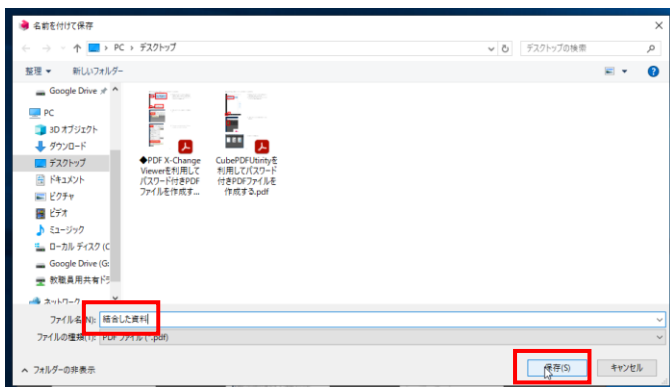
名前を付けて保存

PC › デスクトップ

デスクトップの検索

整理 ▾ 新しいフォルダー

Google Drive

PC

3D オブジェクト

ダウンロード

デスクトップ

ドキュメント

ピクチャ

ビデオ

ミュージック

ローカル ディスク (C

Google Drive (G:

教職員用共有ドラ

ネットワーク

◆PDF X-Change Viewerを利用してパスワード付きPDFファイルを作成す...

CubePDFUtilityを利用してパスワード付きPDFファイルを作成する.pdf

ファイル名(N): 結合した資料

ファイルの種類(T): PDF ファイル (*.pdf)

フォルダーの非表示

保存(S)

キャンセル